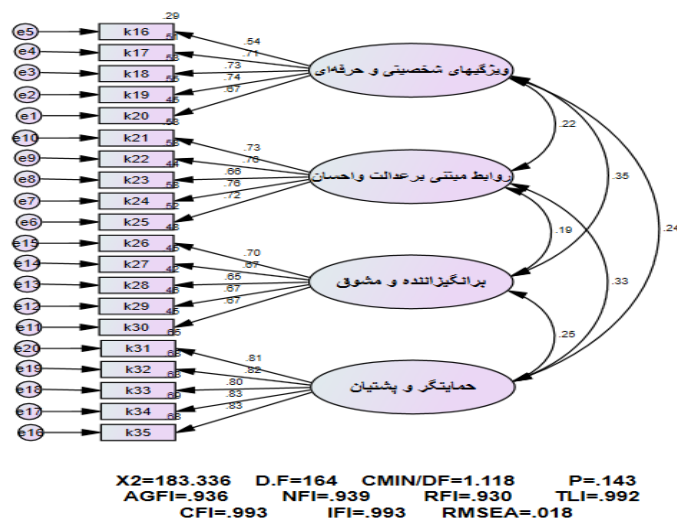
e5 k16 .29
e4 k17
e3 k18
e2 k19
e1 k20
e10 k21
e9 k22
e8 k23
e7 k24
e6 k25
e15 k26
e14 k27
e13 k28
e12 k29
e11 k30
e20 k31
e19 k32
e18 k33
e17 k34
e16 k35

.54
.71
.73
.74
.67
.73
.76
.66
.76
.72
.70
.67
.65
.67
.67
.81
.82
.80
.83
.83

ویژگیهای شخصیتی و حرفه‌ای
روابط مبتنی بر عدالت و احسان
برانگیزاننده و مشوق
حمایتگر و پشتیبان

.22
.35
.24
.19
.33
.25

X2=183.336 D.F=164 CMIN/DF=1.118 P=.143
AGFI=.936 NFI=.939 RFI=.930 TLI=.992
CFI=.993 IFI=.993 RMSEA=.018